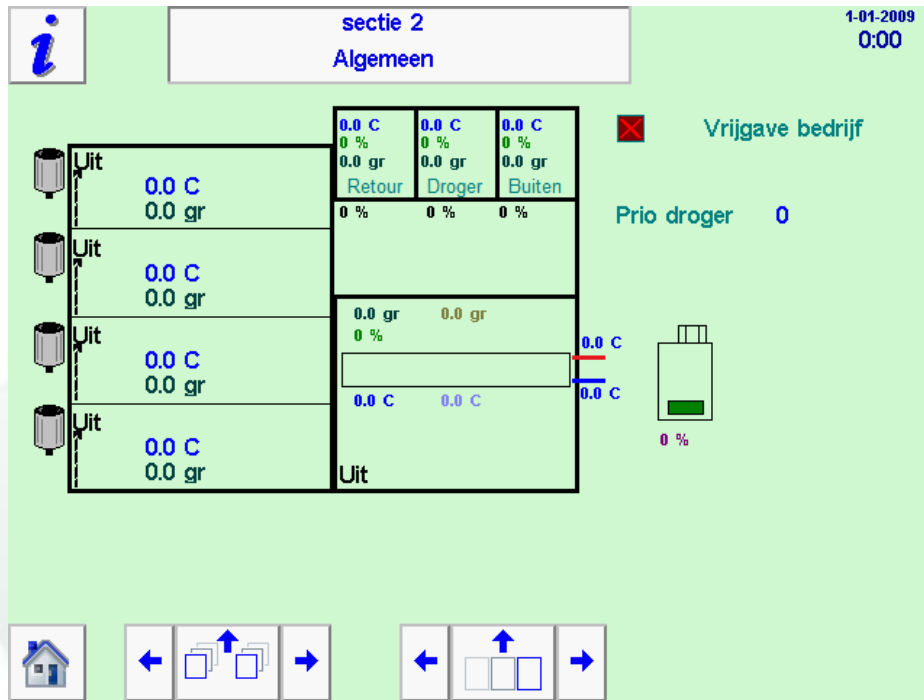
i

sectie 2
Algemeen

1-01-2009
0:00

0.0 C
0 %
0.0 gr
Retour

0.0 C
0 %
0.0 gr
Droger

0.0 C
0 %
0.0 gr
Buiten

Vrijgave bedrijf

Uit
0.0 C
0.0 gr

0 %
0 %
0 %

Prio droger 0

Uit
0.0 C
0.0 gr

Uit
0.0 C
0.0 gr

0.0 gr
0.0 gr
0 %

0.0 C
0.0 C

0.0 C
0.0 C

0 %

Uit
0.0 C
0.0 gr

Uit